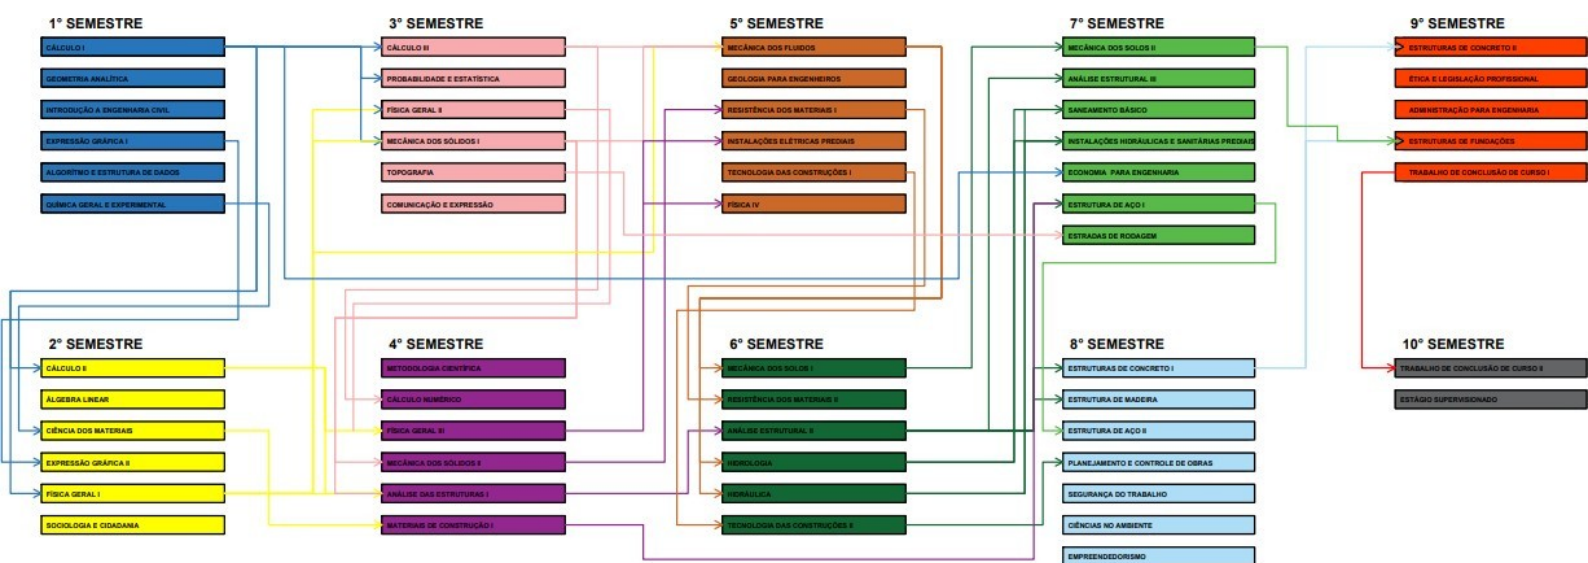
1° SEMESTRE

CÁLCULO I

GEOMETRIA ANALÍTICA

INTRODUÇÃO A ENGENHARIA CIVIL

EXPRESSÃO GRÁFICA I

ALGORITMO E ESTRUTURA DE DADOS

QUÍMICA GERAL E EXPERIMENTAL

3° SEMESTRE

CÁLCULO III

PROBABILIDADE E ESTATÍSTICA

FÍSICA GERAL II

MECÂNICA DOS SÓLIDOS I

TOPOGRAFIA

COMUNICAÇÃO E EXPRESSÃO

5° SEMESTRE

MECÂNICA DOS FLUIDOS

GEOLOGIA PARA ENGENHEIROS

RESISTÊNCIA DOS MATERIAIS I

INSTALAÇÕES ELÉTRICAS PREDIAIS

TECNOLOGIA DAS CONSTRUÇÕES I

FÍSICA IV

7° SEMESTRE

MECÂNICA DOS SOLOS II

ANÁLISE ESTRUTURAL III

SANEAMENTO BÁSICO

INSTALAÇÕES HIDRÁULICAS E SANITÁRIAS PREDIAIS

ECONOMIA PARA ENGENHARIA

ESTRUTURA DE AÇO I

ESTRADAS DE RODAGEM

9° SEMESTRE

ESTRUTURAS DE CONCRETO II

ÉTICA E LEGISLAÇÃO PROFISSIONAL

ADMINISTRAÇÃO PARA ENGENHARIA

ESTRUTURAS DE FUNDAÇÕES

TRABALHO DE CONCLUSÃO DE CURSO I

2° SEMESTRE

CÁLCULO II

ÁLGEBRA LINEAR

CIÊNCIA DOS MATERIAIS

EXPRESSÃO GRÁFICA II

FÍSICA GERAL I

SOCIOLOGIA E CIDADANIA

4° SEMESTRE

METODOLOGIA CIENTÍFICA

CÁLCULO NUMÉRICO

FÍSICA GERAL III

MECÂNICA DOS SÓLIDOS II

ANÁLISE DAS ESTRUTURAS I

MATERIAIS DE CONSTRUÇÃO I

6° SEMESTRE

MECÂNICA DOS SOLOS I

RESISTÊNCIA DOS MATERIAIS II

ANÁLISE ESTRUTURAL II

HIDROLOGIA

HIDRÁULICA

TECNOLOGIA DAS CONSTRUÇÕES II

8° SEMESTRE

ESTRUTURAS DE CONCRETO I

ESTRUTURA DE MADEIRA

ESTRUTURA DE AÇO II

PLANEJAMENTO E CONTROLE DE OBRAS

SEGURANÇA DO TRABALHO

CIÊNCIAS NO AMBIENTE

EMPREENDEDORISMO

10° SEMESTRE

TRABALHO DE CONCLUSÃO DE CURSO II

ESTÁGIO SUPERVISIONADO